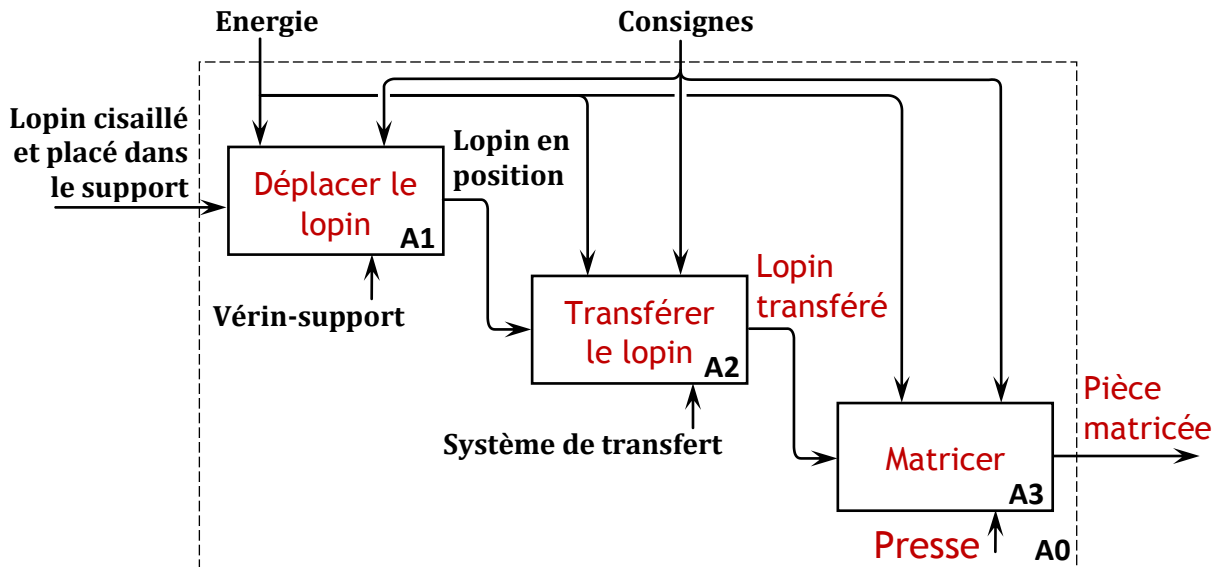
Energie

Consignes

Lopin cisaillé et placé dans le support

Déplacer le lopin

A1

Lopin en position

Vérin-support

Transférer le lopin

A2

Lopin transféré

Système de transfert

Matricer

A3

Pièce matricée

Presse

A0